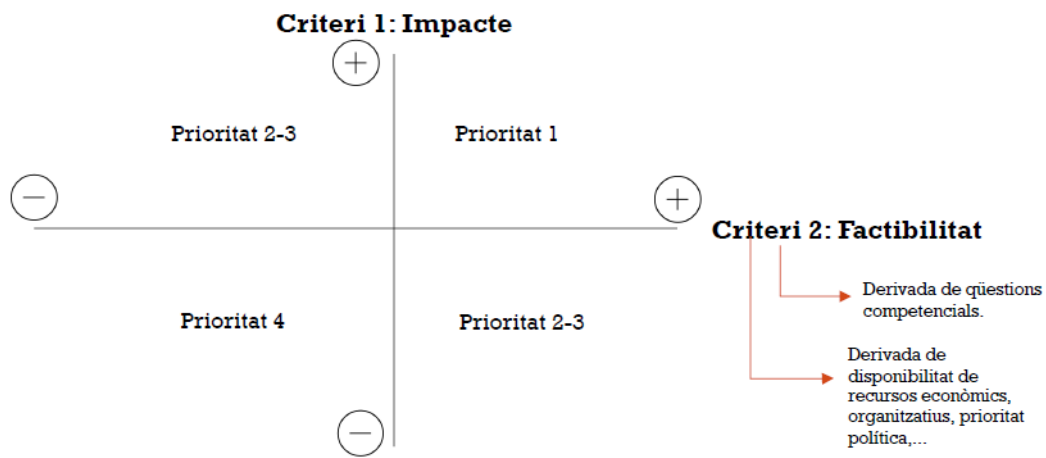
Criteri 1: Impacte

+

Prioritat 2-3

Prioritat 1

−

+

Criteri 2: Factibilitat

Derivada de qüestions competencials.

Prioritat 4

Prioritat 2-3

Derivada de disponibilitat de recursos econòmics, organitzatius, prioritat política,...

−